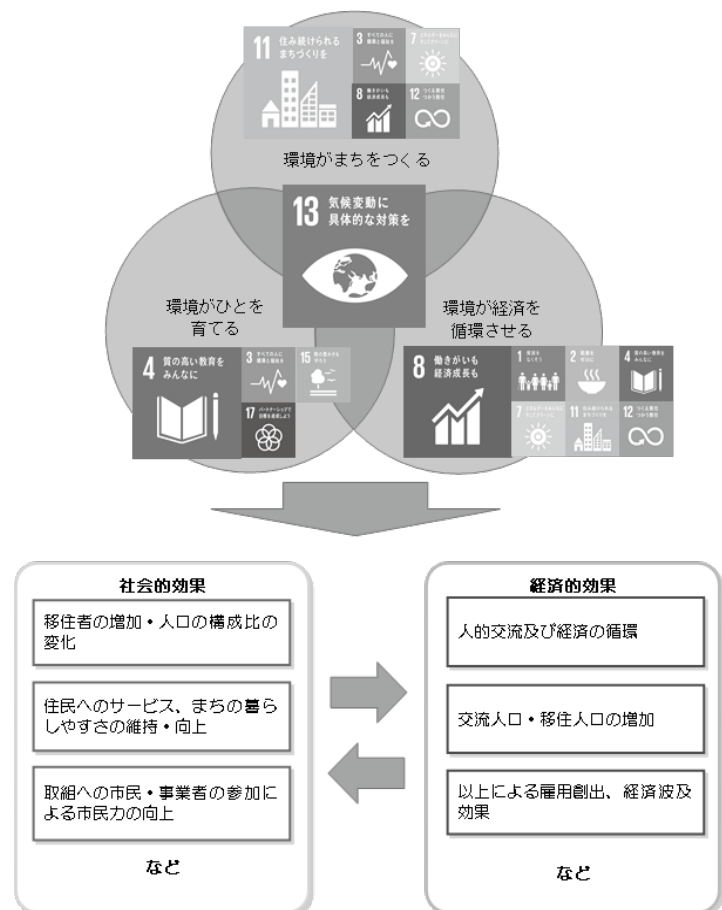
11 住み続けられるまちづくりを

3 すべての人に健康と福祉を

7 エネルギーをみんなにそしてクリーンに

8 働きがいも経済成長も

12 つくる責任つかう責任

環境がまちをつくる

13 気候変動に具体的な対策を

環境がひとを育てる

4 質の高い教育をみんなに

3 すべての人に健康と福祉を

15 陸の豊かさも守ろう

17 パートナーシップで目標を達成しよう

環境が経済を循環させる

8 働きがいも経済成長も

1 貧困をなくそう

2 飢餓をゼロに

4 質の高い教育をみんなに

7 エネルギーをみんなにそしてクリーンに

11 住み続けられるまちづくりを

12 つくる責任つかう責任

社会的効果

移住者の増加・人口の構成比の変化

住民へのサービス、まちの暮らしやすさの維持・向上

取組への市民・事業者の参加による市民力の向上

など

経済的効果

人的交流及び経済の循環

交流人口・移住人口の増加

以上による雇用創出、経済波及効果

など